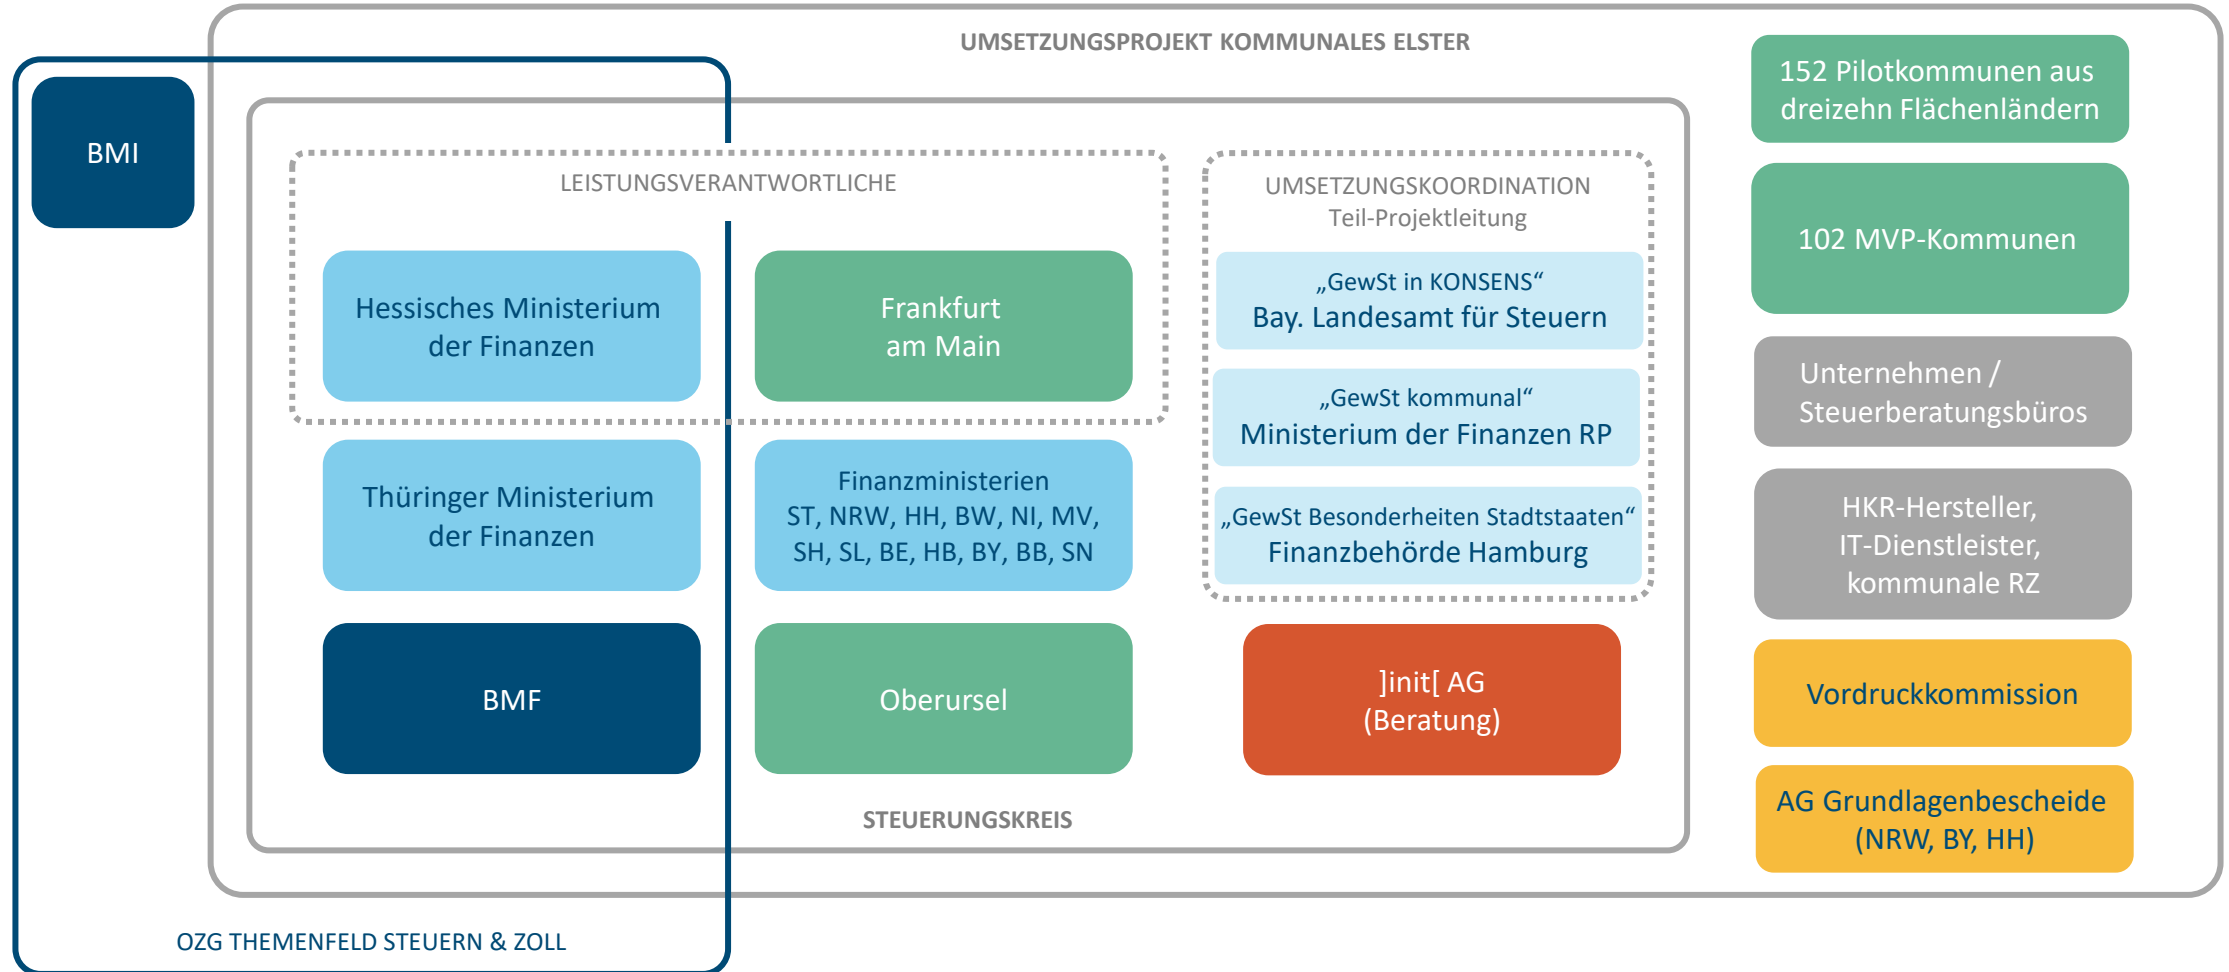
UMSETZUNGSPROJEKT KOMMUNALES ELSTER

BMI

LEISTUNGSVERANTWORTLICHE

Hessisches Ministerium der Finanzen

Frankfurt am Main

Thüringer Ministerium der Finanzen

Finanzministerien ST, NRW, HH, BW, NI, MV, SH, SL, BE, HB, BY, BB, SN

BMF

Oberursel

UMSETZUNGSKOORDINATION
Teil-Projektleitung

„GewSt in KONSENS“
Bay. Landesamt für Steuern

„GewSt kommunal“
Ministerium der Finanzen RP

„GewSt Besonderheiten Stadtstaaten“
Finanzbehörde Hamburg

]init[ AG (Beratung)

STEUERUNGSKREIS

152 Pilotkommunen aus dreizehn Flächenländern

102 MVP-Kommunen

Unternehmen / Steuerberatungsbüros

HKR-Hersteller, IT-Dienstleister, kommunale RZ

Vordruckkommission

AG Grundlagenbescheide (NRW, BY, HH)

OZG THEMENFELD STEUERN & ZOLL